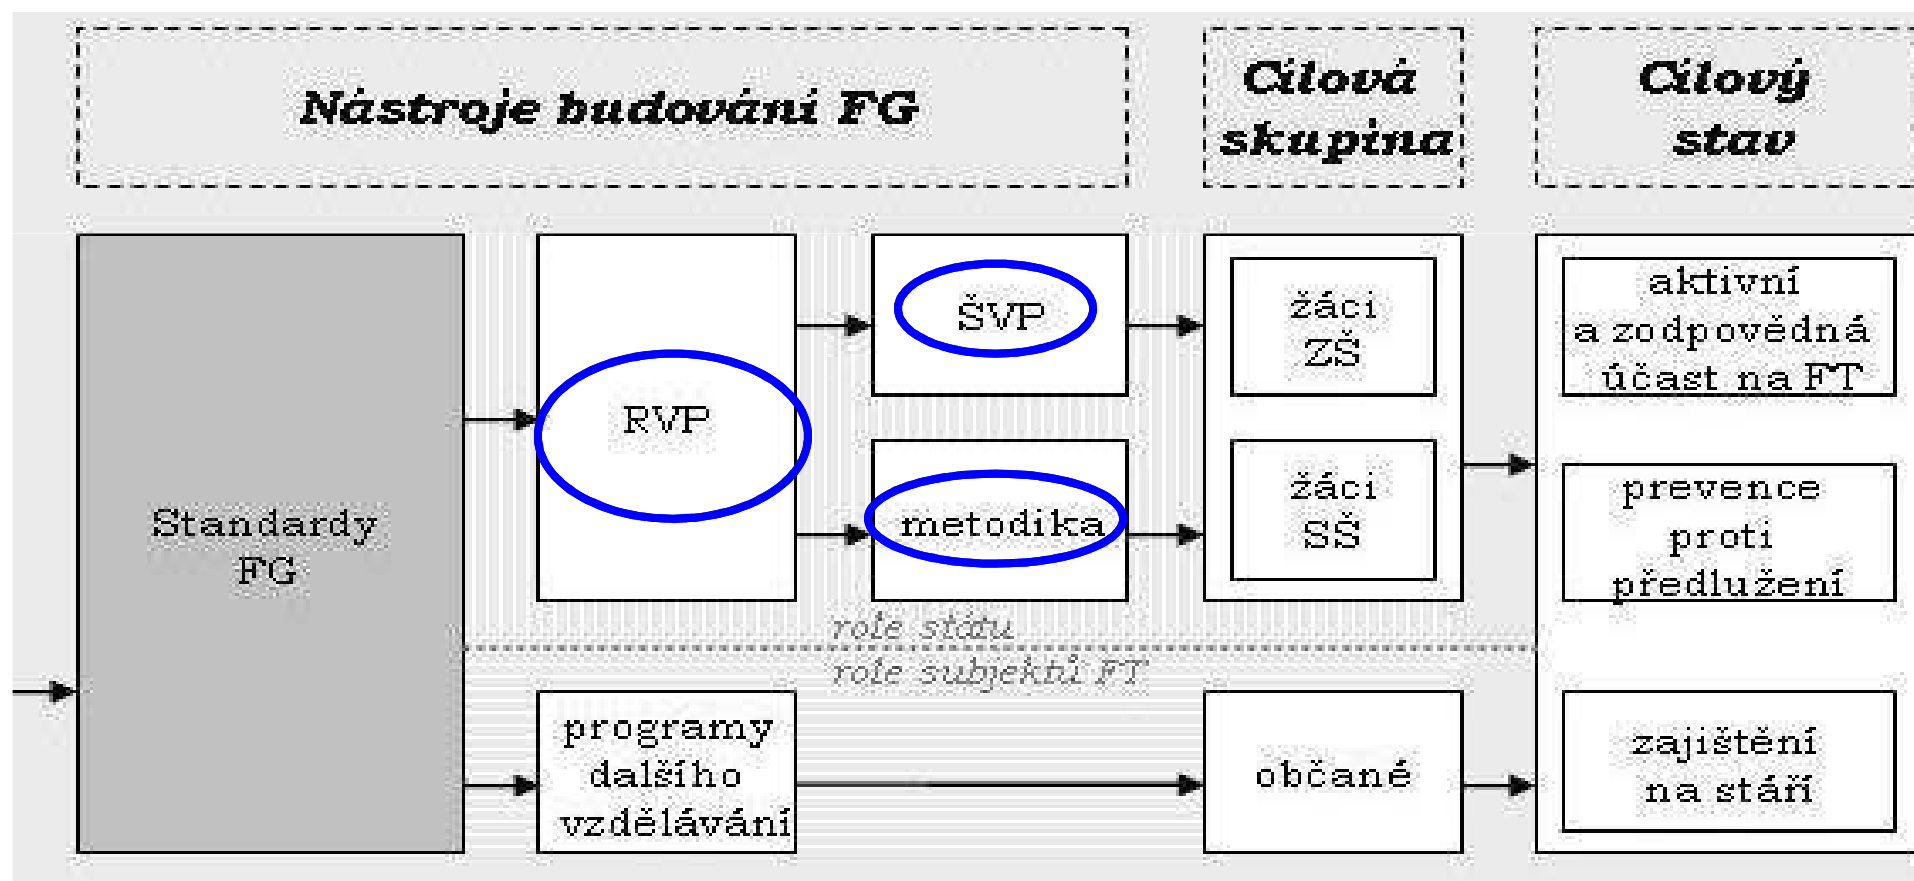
Nástroje budování FG

Cílová skupina

Cílový stav

Standardy FG

RVP

ŠVP

metodika

žáci ZŠ

žáci SŠ

aktivní a zodpovědná účast na FT

prevence proti předlužení

role státu

role subjektů FT

programy dalšího vzdělávání

občané

zajištění na stáří